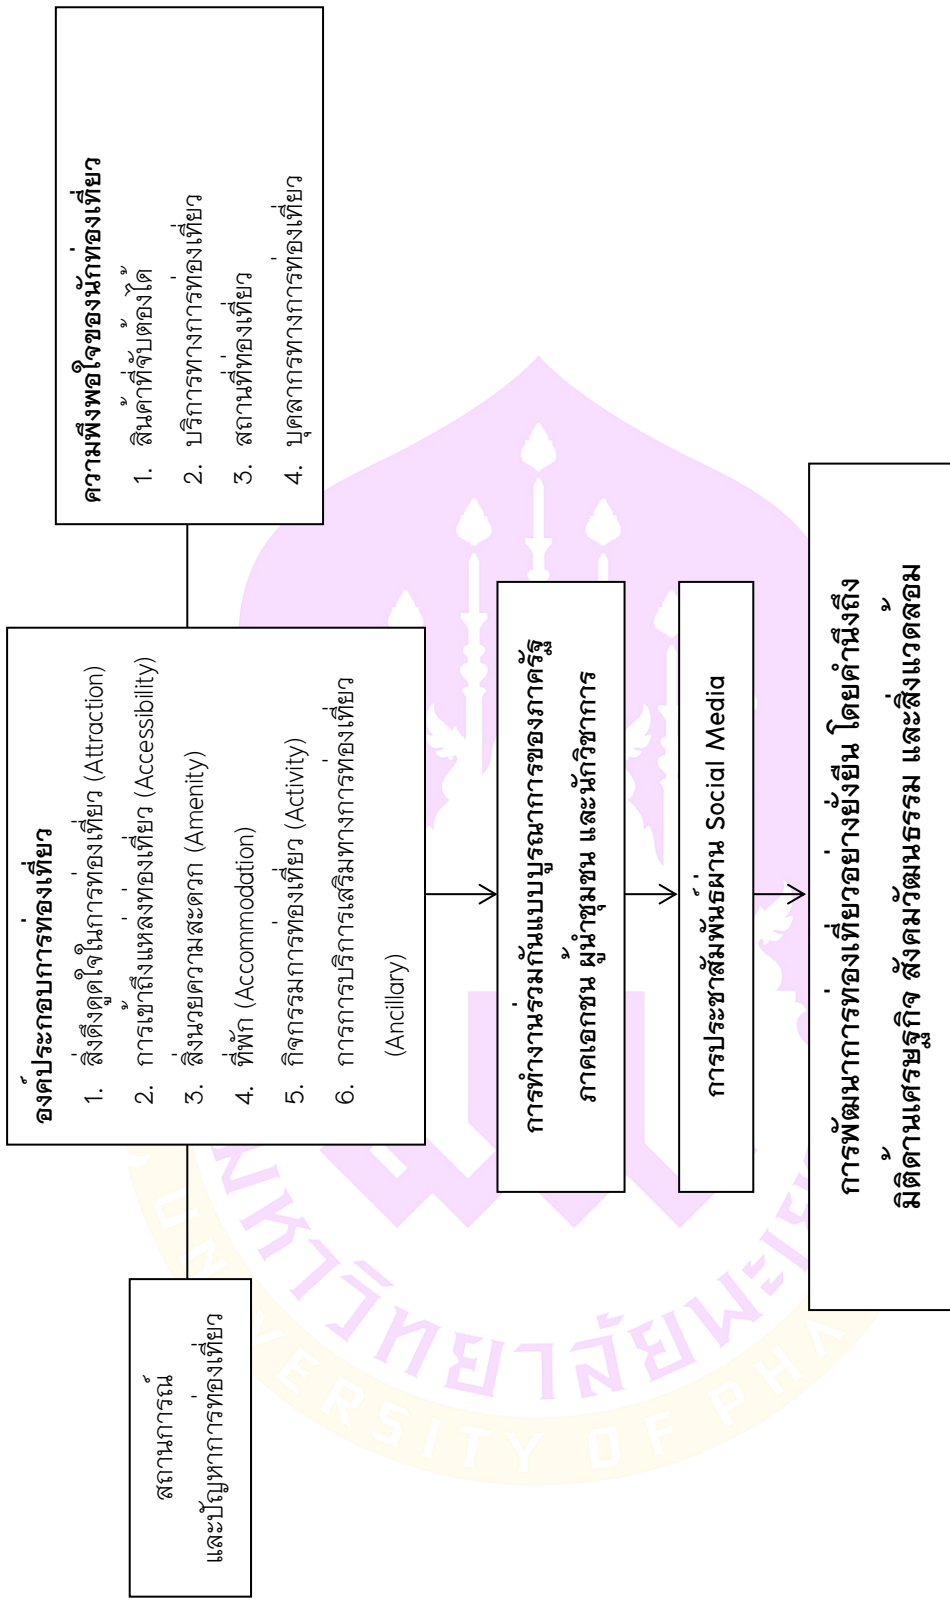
ความพึงพอใจของนักท่องเที่ยว
1. สินค้าที่จับต้องได้
2. บริการทางการท่องเที่ยว
3. สถานที่ท่องเที่ยว
4. บุคลากรทางการท่องเที่ยว

องค์ประกอบการท่องเที่ยว
1. สิ่งดึงดูดใจในการท่องเที่ยว (Attraction)
2. การเข้าถึงแหล่งท่องเที่ยว (Accessibility)
3. สิ่งอำนวยความสะดวก (Amenity)
4. ที่พัก (Accommodation)
5. กิจกรรมการท่องเที่ยว (Activity)
6. การการบริการเสริมทางการท่องเที่ยว (Ancillary)

การทำงานร่วมกันแบบบูรณาการของภาครัฐ ภาคเอกชน ผู้นำชุมชน และนักวิชาการ

การประชาสัมพันธ์ผ่าน Social Media

การพัฒนาการท่องเที่ยวอย่างยั่งยืน โดยคำนึงถึงมิติด้านเศรษฐกิจ สังคมวัฒนธรรม และสิ่งแวดล้อม

สถานการณ์และปัญหาการท่องเที่ยว

UNIVERSITY OF PHA